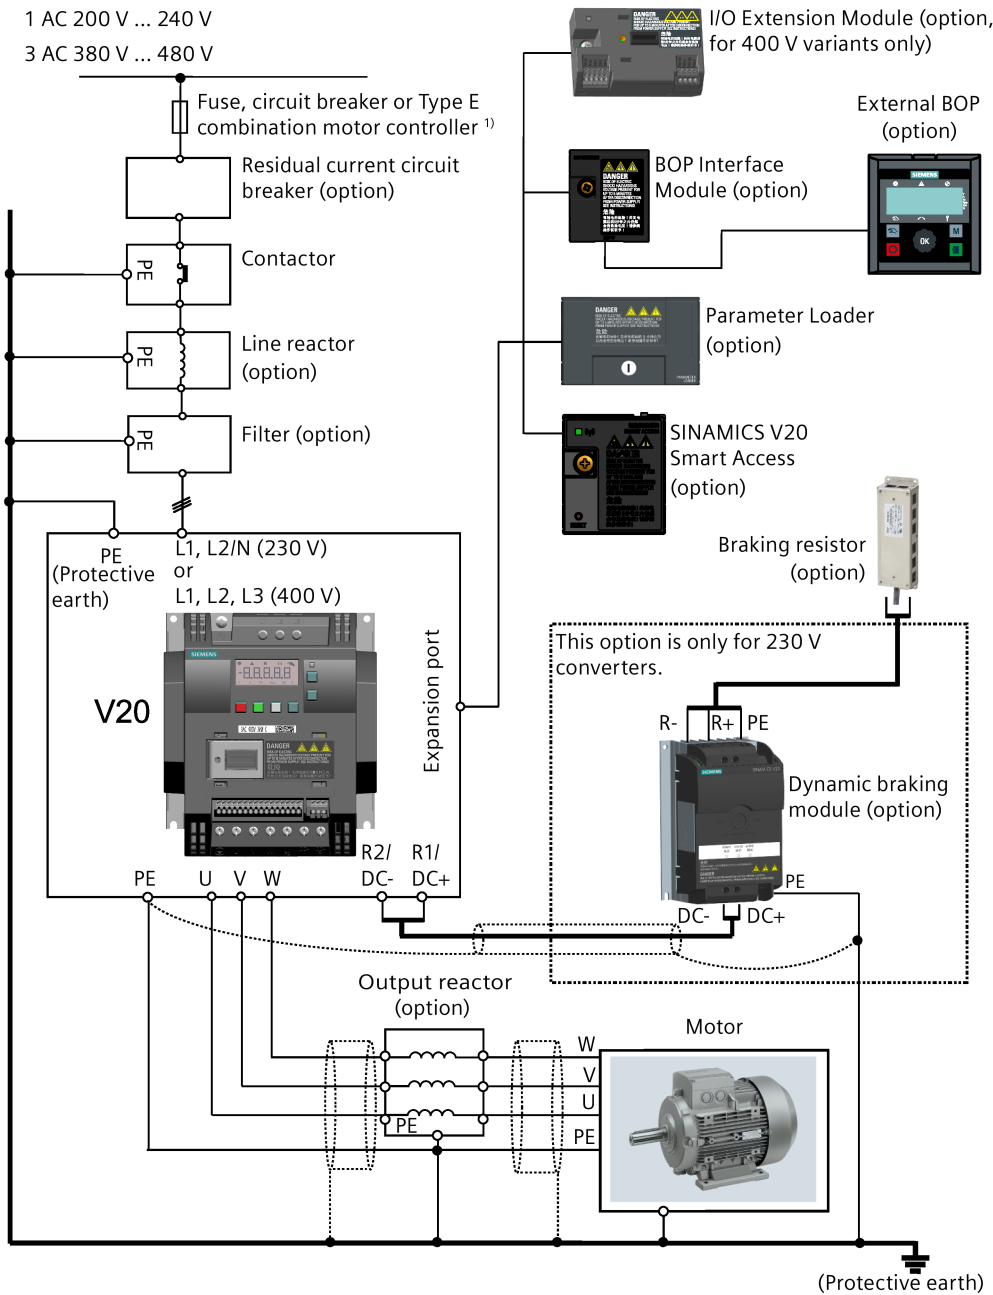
1 AC 200 V ... 240 V
3 AC 380 V ... 480 V

Fuse, circuit breaker or Type E combination motor controller $^{1)}$

Residual current circuit breaker (option)

PE
Contactor

PE
Line reactor (option)

PE
Filter (option)

PE (Protective earth)

L1, L2/N (230 V) or L1, L2, L3 (400 V)

V20

Expansion port

PE U V W

R2/ DC-

R1/ DC+

I/O Extension Module (option, for 400 V variants only)

External BOP (option)

BOP Interface Module (option)

Parameter Loader (option)

SINAMICS V20 Smart Access (option)

Braking resistor (option)

This option is only for 230 V converters.

R- R+ PE

Dynamic braking module (option)

PE

DC- DC+

Output reactor (option)

PE

Motor

W
V
U
PE

(Protective earth)